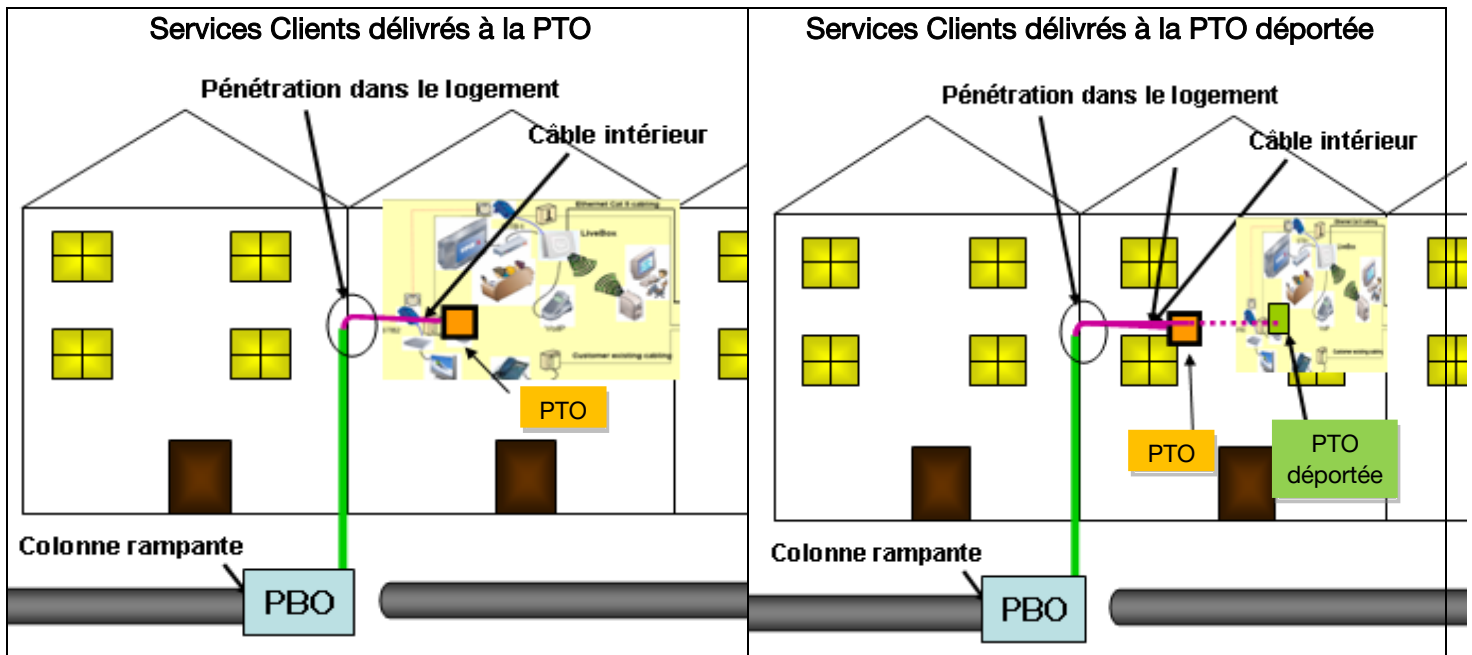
Services Clients délivrés à la PTO

Pénétration dans le logement

Câble intérieur

Ethernet Cat 5 cabling

LiveBox

VoIP

STB2

Customer existing cabling

PTO

Colonne rampante

PBO

Services Clients délivrés à la PTO déportée

Pénétration dans le logement

Câble intérieur

PTO

PTO déportée

Colonne rampante

PBO